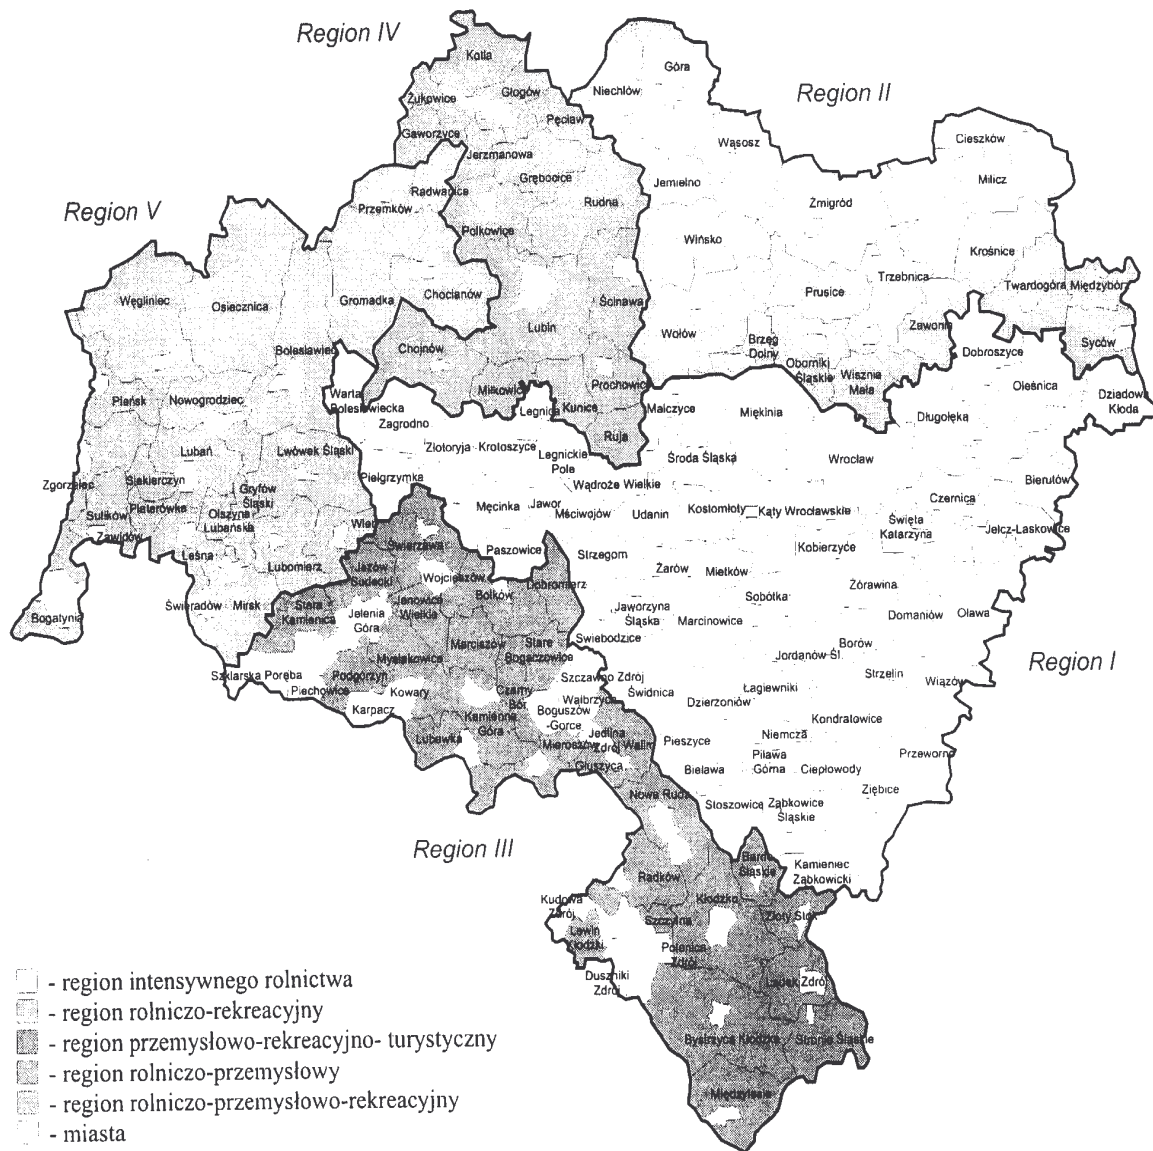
Region IV

Region II

Region V

Region I

Region III

Kotla
Żukowice
Głogów
Pęcław
Gaworzyce
Jerzmanowa
Grębocice
Radwanice
Przemków
Rudna
Polkowice
Chocianów
Gromadka
Ścinawa
Lubin
Chojnów
Miłkowice
Prochowice
Legnica
Kunice
Ruja
Warta Bolesławiecka
Zagrodno
Złotoryja
Krotoszyce
Legnickie Pole
Góra
Niechlów
Wąsosz
Jemielno
Cieszków
Milicz
Żmigród
Wińsko
Krośnice
Trzebnica
Prusice
Twardogóra
Międzybórz
Zawonia
Syców
Wołów
Brzeg Dolny
Oborniki Śląskie
Wisznia Mała
Dobroszyce
Oleśnica
Dziadowa Kłoda
Malczyce
Miękinia
Długołęka
Środa Śląska
Wrocław
Bierutów
Węgliniec
Osiecznica
Bolesławiec
Pieńsk
Nowogrodziec
Lubań
Lwówek Śląski
Zgorzelec
Siekierczyn
Gryfów Śląski
Sulików
Platerówka
Olszyna
Lubańska
Zawidów
Leśna
Lubomierz
Wleń
Pielgrzymka
Wądroże Wielkie
Męcinka
Jawor
Mściwojów
Udanin
Kostomłoty
Kąty Wrocławskie
Czernica
Święta Katarzyna
Jelcz-Laskowice
Kobierzyce
Świerzawa
Paszowice
Strzegom
Żarów
Mietków
Żórawina
Jeżów Sudecki
Wojcieszów
Dobromierz
Bolków
Sobótka
Domaniów
Oława
Jaworzyna Śląska
Marcinowice
Bogatynia
Świeradów
Mirsk
Stara Kamienica
Jelenia Góra
Janowice Wielkie
Marciszów
Stare Bogaczowice
Świebodzice
Borów
Jordanów Śl.
Strzelin
Wiązów
Szklarska Poręba
Mysłakowice
Podgórzyn
Piechowice
Kowary
Karpacz
Czarny Bór
Szczawno Zdrój
Wałbrzych
Boguszów-Gorce
Świdnica
Dzierżoniów
Łagiewniki
Kondratowice
Kamienna Góra
Lubawka
Mieroszów
Jedlina Zdrój
Walim
Pieszyce
Niemcza
Pilawa Góra
Ciepłowody
Przeworno
Bielawa
Ziębice
Głuszyca
Nowa Ruda
Stoszowice
Ząbkowice Śląskie
Bardo Śląskie
Kamieniec Ząbkowicki
Radków
Kłodzko
Kudowa Zdrój
Szczytna
Lewin Kłodzki
Złoty Stok
Polanica Zdrój
Duszniki Zdrój
Lądek Zdrój
Bystrzyca Kłodzka
Stronie Śląskie
Międzylesie

- region intensywnego rolnictwa
- region rolniczo-rekreacyjny
- region przemysłowo-rekreacyjno- turystyczny
- region rolniczo-przemysłowy
- region rolniczo-przemysłowo-rekreacyjny
- miasta